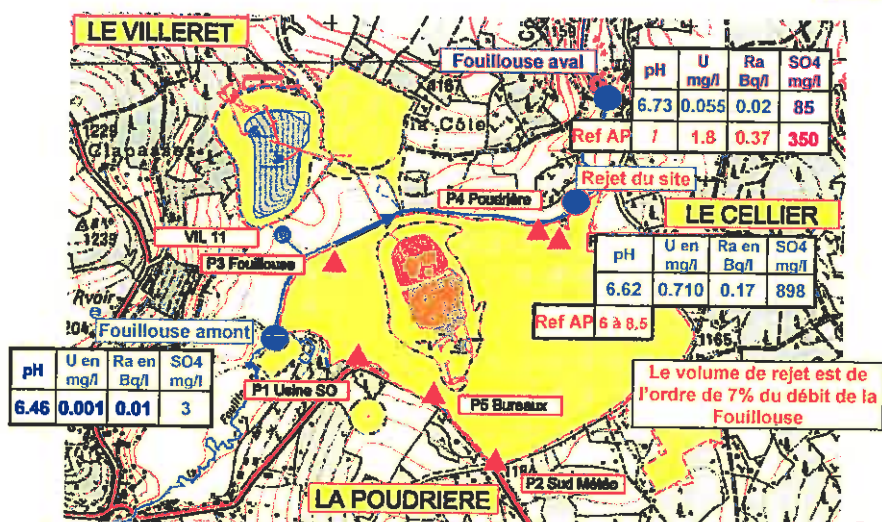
LE VILLERET

Fouillouse aval

| pH | U mg/l | Ra Bq/l | SO4 mg/l |
|---|---|---|---|
| 6.73 | 0.055 | 0.02 | 85 |
| Ref AP / | 1.8 | 0.37 | 350 |

1229
Clabasses
1235
Côte
Rejet du site
P4 Poudrière
LE CELLIER
VIL 11
P3 Fouillouse

| pH | U en mg/l | Ra en Bq/l | SO4 mg/l |
|---|---|---|---|
| 6.62 | 0.710 | 0.17 | 898 |
| Ref AP | 6 à 8.5 | | |

Rvoir
Fouillouse amont

| pH | U en mg/l | Ra en Bq/l | SO4 mg/l |
|---|---|---|---|
| 6.46 | 0.001 | 0.01 | 3 |

P1 Usine SO
P5 Bureaux

Le volume de rejet est de l'ordre de 7% du débit de la Fouillouse

LA POUDRIERE
P2 Sud Météo